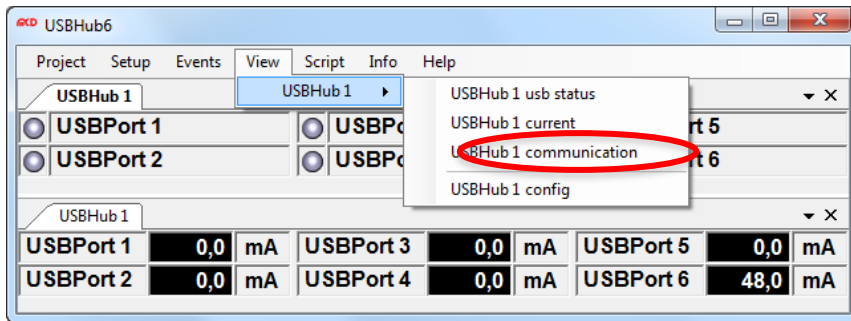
USBHub6

Project Setup Events View Script Info Help

USBHub 1

USBHub 1 ▸

USBHub 1 usb status
USBHub 1 current
USBHub 1 communication
USBHub 1 config

USBPort 1
USBPo
rt 5
USBPort 2
USBPo
t 6

USBHub 1

| USBPort 1 | 0,0 | mA | USBPort 3 | 0,0 | mA | USBPort 5 | 0,0 | mA |
|---|---|---|---|---|---|---|---|---|
| USBPort 2 | 0,0 | mA | USBPort 4 | 0,0 | mA | USBPort 6 | 48,0 | mA |